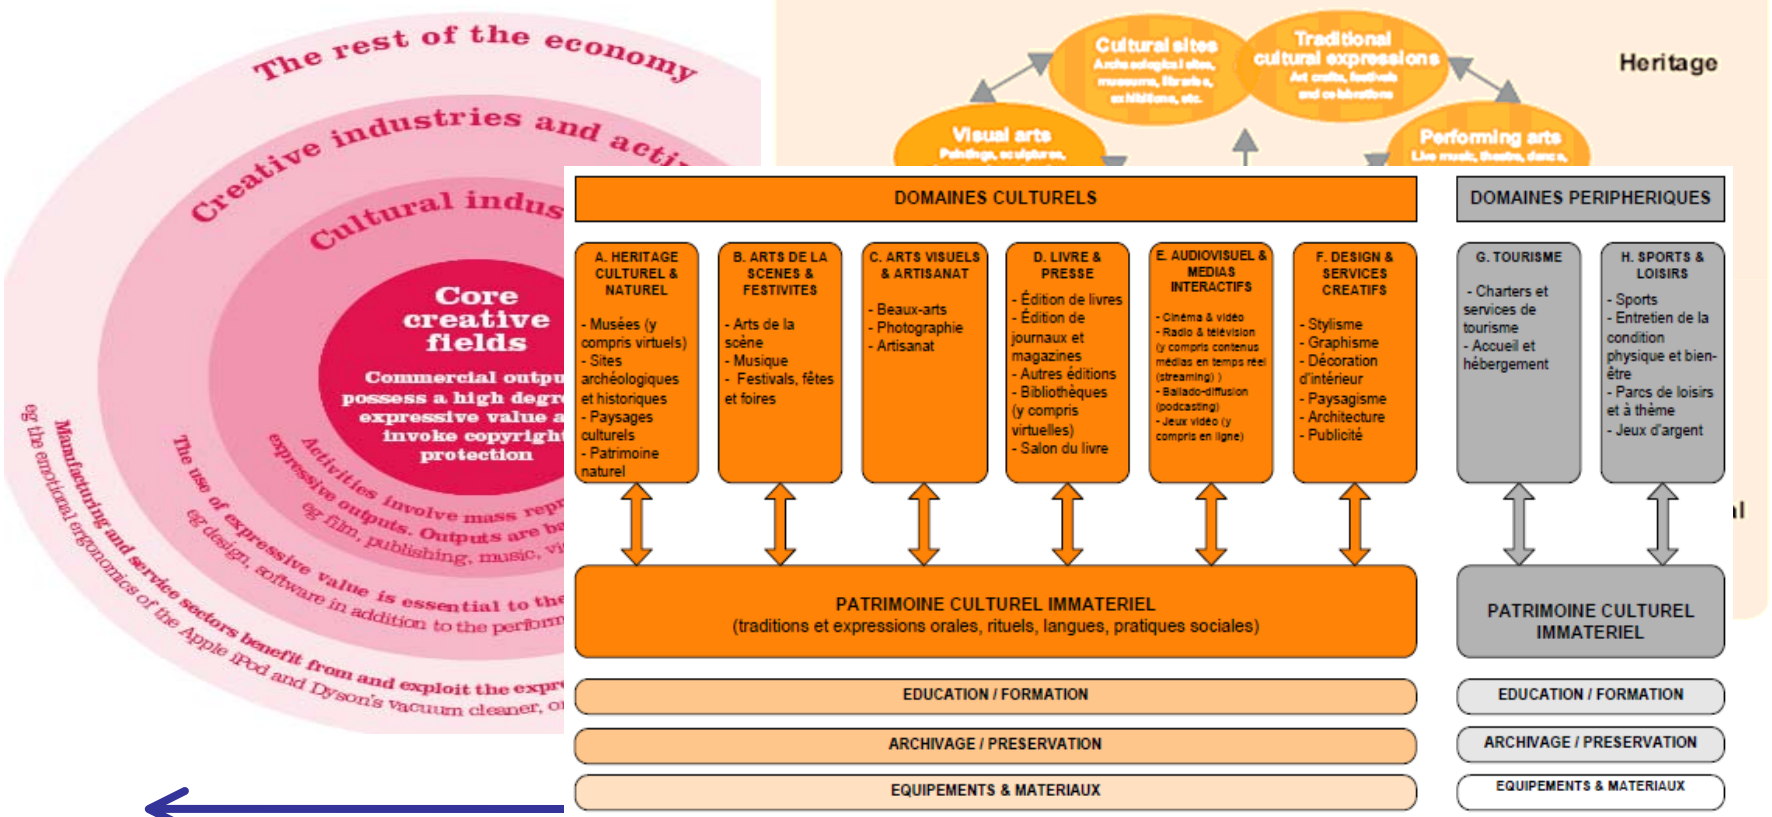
The rest of the economy

Creative industries and acti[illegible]

Cultural indus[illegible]

Core creative fields

Commercial outpu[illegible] possess a high degr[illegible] expressive value a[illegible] invoke copyright protection

Activities involve mass rep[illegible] expressive outputs. Outputs are b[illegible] eg film, publishing, music, vi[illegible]

The use of expressive value is essential to the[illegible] eg design, software in addition to the perform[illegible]

Manufacturing and service sectors benefit from and exploit the expr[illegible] eg the emotional ergonomics of the Apple iPod and Dyson's vacuum cleaner, o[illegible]

Cultural sites
Archaeological sites, museums, libraries, exhibitions, etc.

Traditional cultural expressions
Art crafts, festivals and celebrations

Heritage

Visual arts
Paintings, sculptures,

Performing arts
Live music, theatre, dance,

DOMAINES CULTURELS

DOMAINES PERIPHERIQUES

A. HERITAGE CULTUREL & NATUREL
- Musées (y compris virtuels)
- Sites archéologiques et historiques
- Paysages culturels
- Patrimoine naturel

B. ARTS DE LA SCENES & FESTIVITES
- Arts de la scène
- Musique
- Festivals, fêtes et foires

C. ARTS VISUELS & ARTISANAT
- Beaux-arts
- Photographie
- Artisanat

D. LIVRE & PRESSE
- Édition de livres
- Édition de journaux et magazines
- Autres éditions
- Bibliothèques (y compris virtuelles)
- Salon du livre

E. AUDIOVISUEL & MEDIAS INTERACTIFS
- Cinéma & vidéo
- Radio & télévision (y compris contenus médias en temps réel (streaming))
- Ballado-diffusion (podcasting)
- Jeux vidéo (y compris en ligne)

F. DESIGN & SERVICES CREATIFS
- Stylisme
- Graphisme
- Décoration d'intérieur
- Paysagisme
- Architecture
- Publicité

G. TOURISME
- Charters et services de tourisme
- Accueil et hébergement

H. SPORTS & LOISIRS
- Sports
- Entretien de la condition physique et bien-être
- Parcs de loisirs et à thème
- Jeux d'argent

PATRIMOINE CULTUREL IMMATERIEL
(traditions et expressions orales, rituels, langues, pratiques sociales)

PATRIMOINE CULTUREL IMMATERIEL

EDUCATION / FORMATION

EDUCATION / FORMATION

ARCHIVAGE / PRESERVATION

ARCHIVAGE / PRESERVATION

EQUIPEMENTS & MATERIAUX

EQUIPEMENTS & MATERIAUX